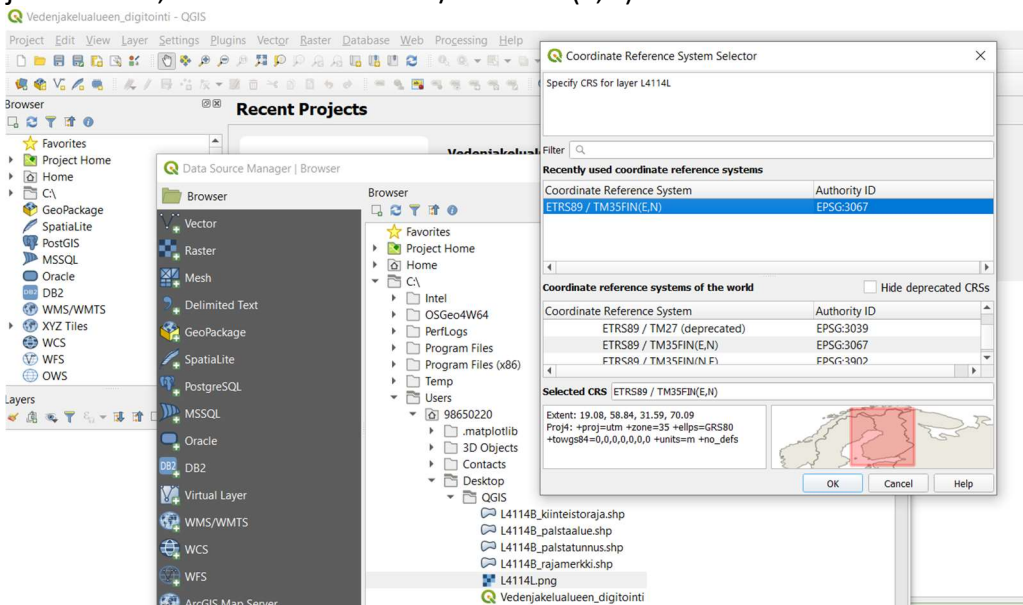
Vedenjakelualueen_digitointi - QGIS

Project Edit View Layer Settings Plugins Vector Raster Database Web Processing Help

Browser

Favorites
Project Home
Home
C:\
GeoPackage
SpatiaLite
PostGIS
MSSQL
Oracle
DB2
WMS/WMTS
XYZ Tiles
WCS
WFS
OWS

Layers

Recent Projects

Vedenjakelual

Data Source Manager | Browser

Browser
Vector
Raster
Mesh
Delimited Text
GeoPackage
SpatiaLite
PostgreSQL
MSSQL
Oracle
DB2
Virtual Layer
WMS/WMTS
WCS
WFS
ArcGIS Map Server

Browser

Favorites
Project Home
Home
C:\
Intel
OSGeo4W64
PerfLogs
Program Files
Program Files (x86)
Temp
Users
98650220
.matplotlib
3D Objects
Contacts
Desktop
QGIS
L4114B_kiinteistoraja.shp
L4114B_palstaalue.shp
L4114B_palstatunnus.shp
L4114B_rajamerkki.shp
L4114L.png
Vedenjakelualueen_digitointi

Coordinate Reference System Selector

Specify CRS for layer L4114L

Filter

Recently used coordinate reference systems

| Coordinate Reference System | Authority ID |
|---|---|
| ETRS89 / TM35FIN(E,N) | EPSG:3067 |

Coordinate reference systems of the world

Hide deprecated CRSs

| Coordinate Reference System | Authority ID |
|---|---|
| ETRS89 / TM27 (deprecated) | EPSG:3039 |
| ETRS89 / TM35FIN(E,N) | EPSG:3067 |
| ETRS89 / TM35FIN(N,E) | EPSG:3902 |

Selected CRS ETRS89 / TM35FIN(E,N)

Extent: 19.08, 58.84, 31.59, 70.09
Proj4: +proj=utm +zone=35 +ellps=GRS80 +towgs84=0,0,0,0,0,0,0 +units=m +no_defs

OK Cancel Help